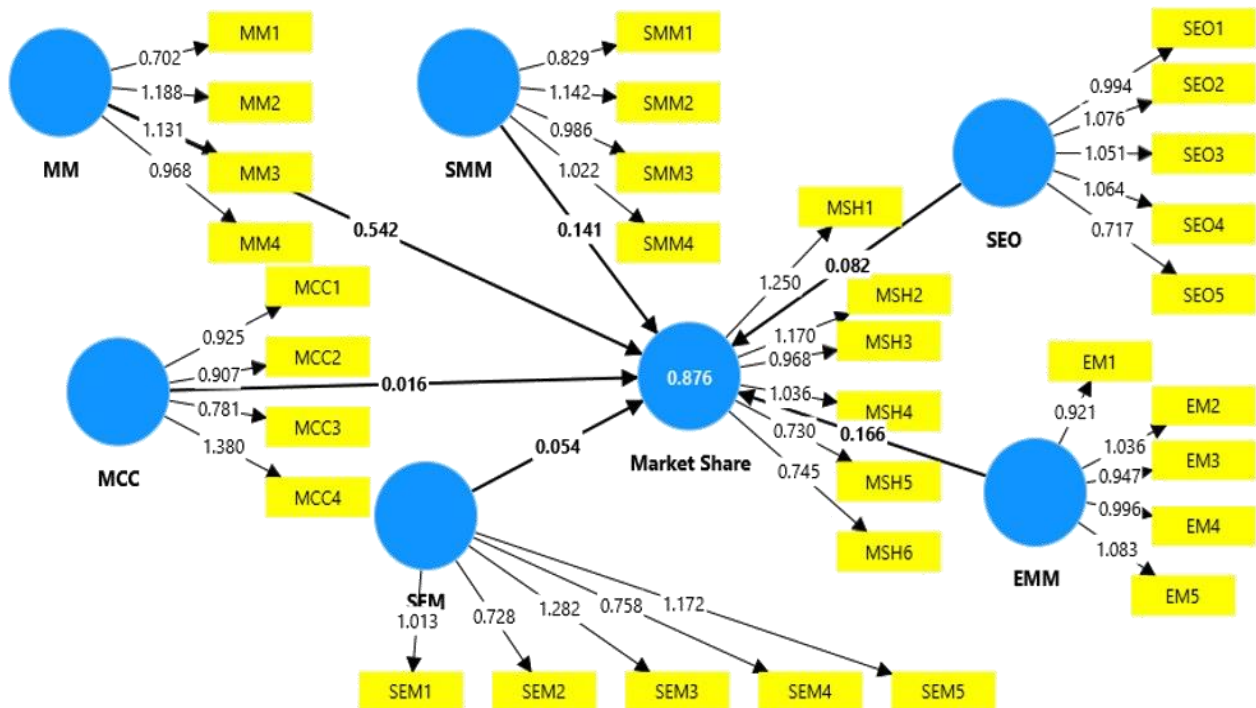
MM
0.702
1.188
1.131
0.968
MM1
MM2
MM3
MM4
0.542

SMM
0.829
1.142
0.986
1.022
SMM1
SMM2
SMM3
SMM4
0.141

SEO
0.994
1.076
1.051
1.064
0.717
SEO1
SEO2
SEO3
SEO4
SEO5
0.082

MCC
0.925
0.907
0.781
1.380
MCC1
MCC2
MCC3
MCC4
0.016

Market Share
0.876
1.250
1.170
0.968
1.036
0.730
0.745
MSH1
MSH2
MSH3
MSH4
MSH5
MSH6

EMM
0.921
1.036
0.947
0.996
1.083
EM1
EM2
EM3
EM4
EM5
0.166

SEM
0.054
1.013
0.728
1.282
0.758
1.172
SEM1
SEM2
SEM3
SEM4
SEM5